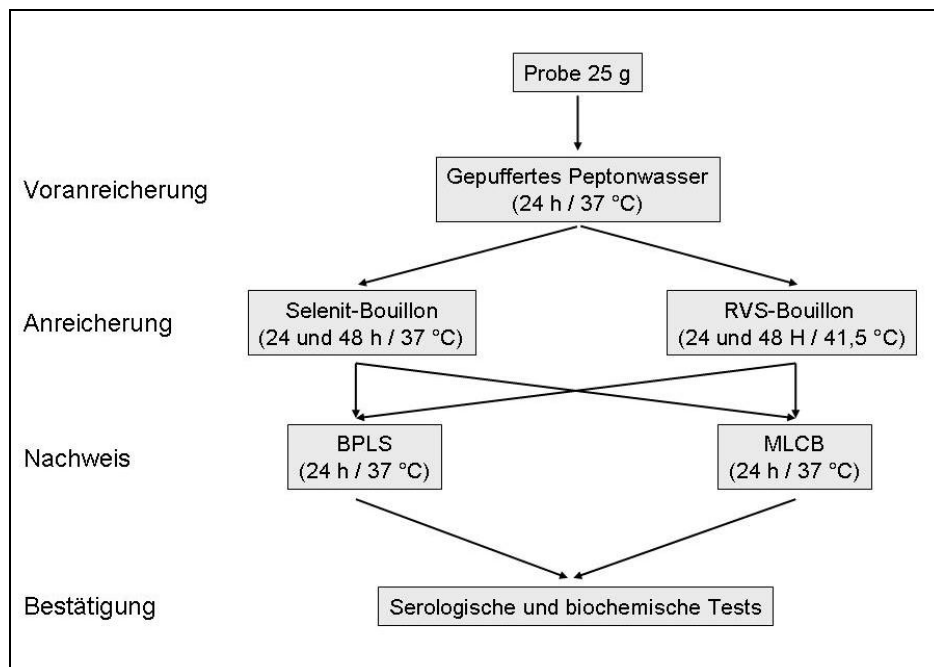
Probe 25 g

Voranreicherung

Gepuffertes Peptonwasser
(24 h / 37 °C)

Anreicherung

Selenit-Bouillon
(24 und 48 h / 37 °C)

RVS-Bouillon
(24 und 48 H / 41,5 °C)

Nachweis

BPLS
(24 h / 37 °C)

MLCB
(24 h / 37 °C)

Bestätigung

Serologische und biochemische Tests